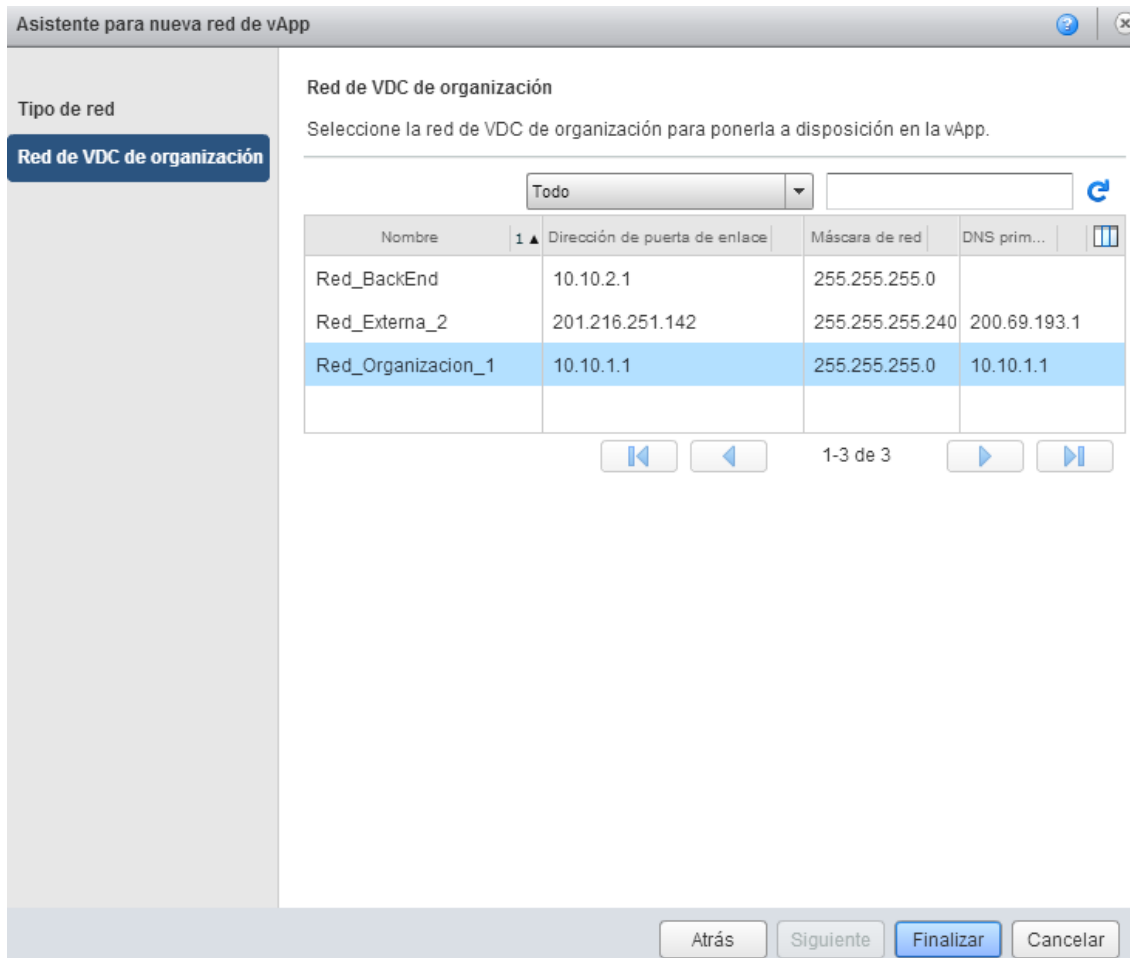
Asistente para nueva red de vApp

Tipo de red

Red de VDC de organización

Red de VDC de organización

Seleccione la red de VDC de organización para ponerla a disposición en la vApp.

Todo

| Nombre 1 ▲ | Dirección de puerta de enlace | Máscara de red | DNS prim... |
|---|---|---|---|
| Red_BackEnd | 10.10.2.1 | 255.255.255.0 | |
| Red_Externa_2 | 201.216.251.142 | 255.255.255.240 | 200.69.193.1 |
| Red_Organizacion_1 | 10.10.1.1 | 255.255.255.0 | 10.10.1.1 |

1-3 de 3

Atrás Siguiente Finalizar Cancelar